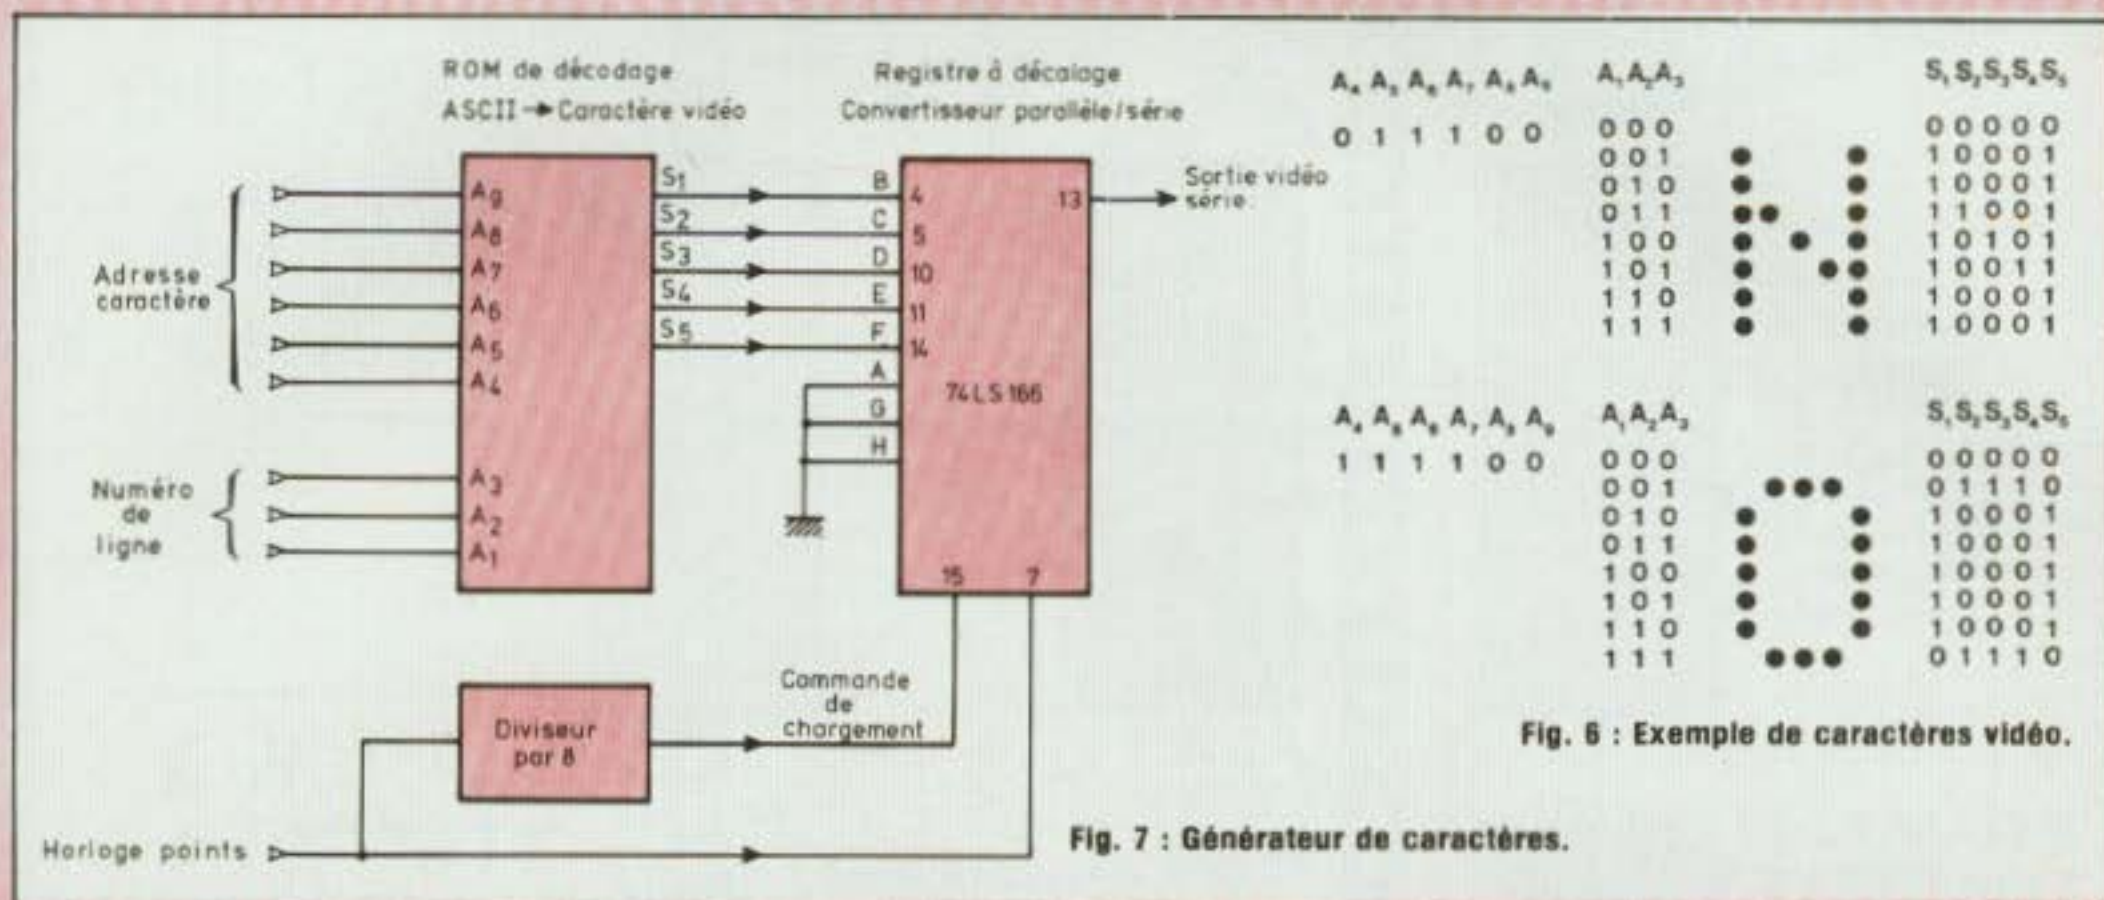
ROM de décodage
ASCII → Caractère vidéo

Registre à décalage
Convertisseur parallèle/série

Adresse caractère

$A_9$
$A_8$
$A_7$
$A_6$
$A_5$
$A_4$

Numéro de ligne

$A_3$
$A_2$
$A_1$

$S_1$
$S_2$
$S_3$
$S_4$
$S_5$

B 4
C 5
D 10
E 11
F 14
A
G
H

13

Sortie vidéo série

74LS166

15 7

Diviseur par 8

Commande de chargement

Horloge points

Fig. 7 : Générateur de caractères.

$A_4$ $A_5$ $A_6$ $A_7$ $A_8$ $A_9$
0 1 1 1 0 0

$A_1A_2A_3$
000
001
010
011
100
101
110
111

$S_1S_2S_3S_4S_5$
00000
10001
10001
11001
10101
10011
10001
10001

$A_4$ $A_5$ $A_6$ $A_7$ $A_8$ $A_9$
1 1 1 1 0 0

$A_1A_2A_3$
000
001
010
011
100
101
110
111

$S_1S_2S_3S_4S_5$
00000
01110
10001
10001
10001
10001
10001
01110

Fig. 6 : Exemple de caractères vidéo.